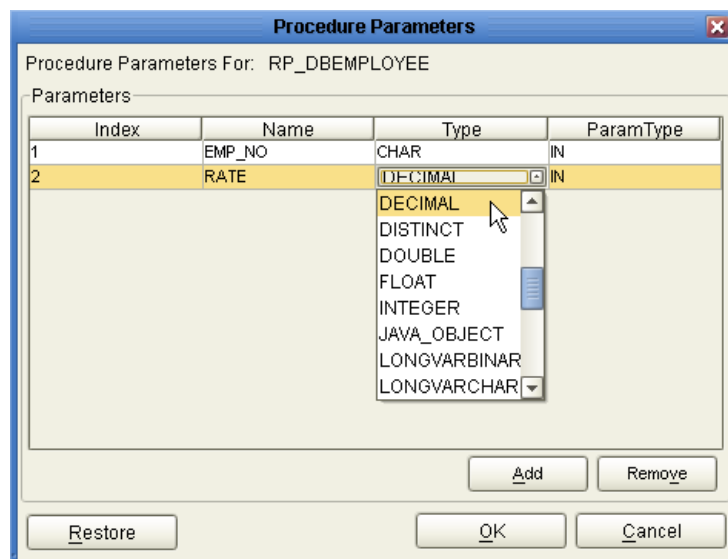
Procedure Parameters

Procedure Parameters For: RP_DBEMPLOYEE

Parameters

| Index | Name | Type | ParamType |
|---|---|---|---|
| 1 | EMP_NO | CHAR | IN |
| 2 | RATE | DECIMAL | IN |

DECIMAL
DISTINCT
DOUBLE
FLOAT
INTEGER
JAVA_OBJECT
LONGVARBINAR
LONGVARCHAR

Add
Remove
Restore
OK
Cancel